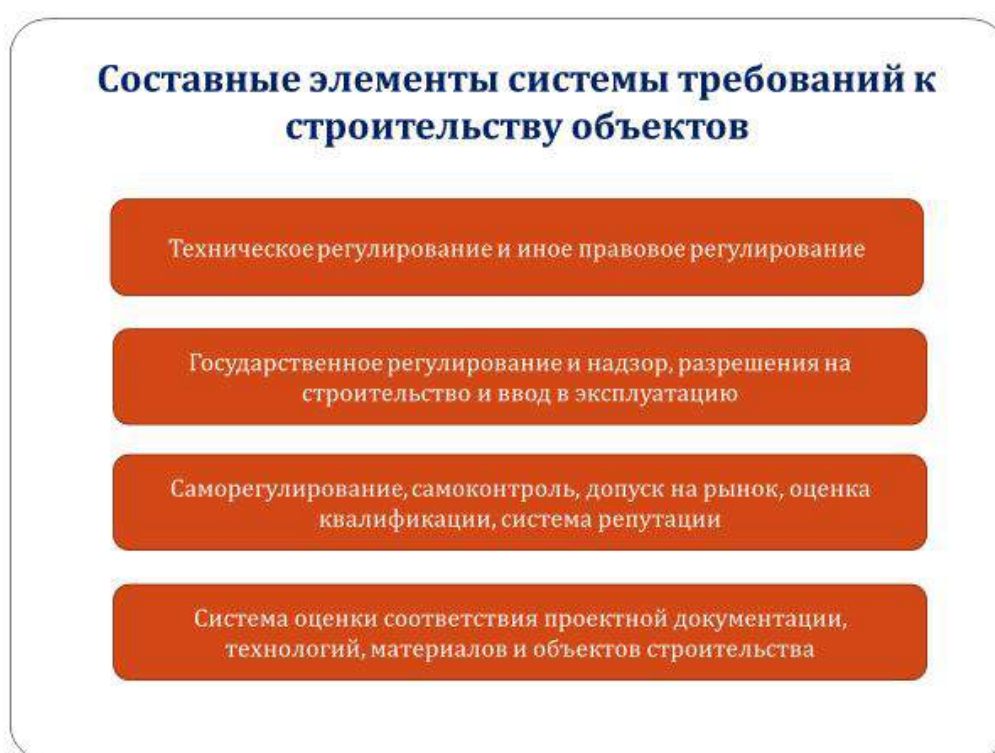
Составные элементы системы требований к строительству объектов

Техническое регулирование и иное правовое регулирование

Государственное регулирование и надзор, разрешения на строительство и ввод в эксплуатацию

Саморегулирование, самоконтроль, допуск на рынок, оценка квалификации, система репутации

Система оценки соответствия проектной документации, технологий, материалов и объектов строительства